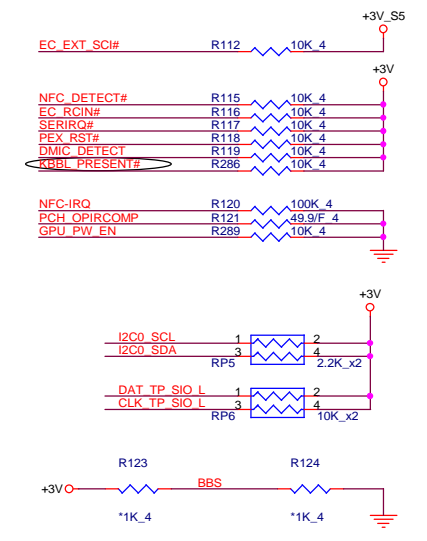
+3V_S5

EC_EXT_SCI# R112 10K_4

+3V

NFC_DETECT# R115 10K_4
EC_RCIN# R116 10K_4
SERIRQ# R117 10K_4
PEX_RST# R118 10K_4
DMIC_DETECT R119 10K_4
KBBL_PRESENT# R286 10K_4

NFC-IRQ R120 100K_4
PCH_OPIRCOMP R121 49.9/F_4
GPU_PW_EN R289 10K_4

+3V

I2C0_SCL 1 2
I2C0_SDA 3 4
RP5 2.2K_x2

DAT_TP_SIO_L 1 2
CLK_TP_SIO_L 3 4
RP6 10K_x2

R123 R124
+3V BBS
*1K_4 *1K_4